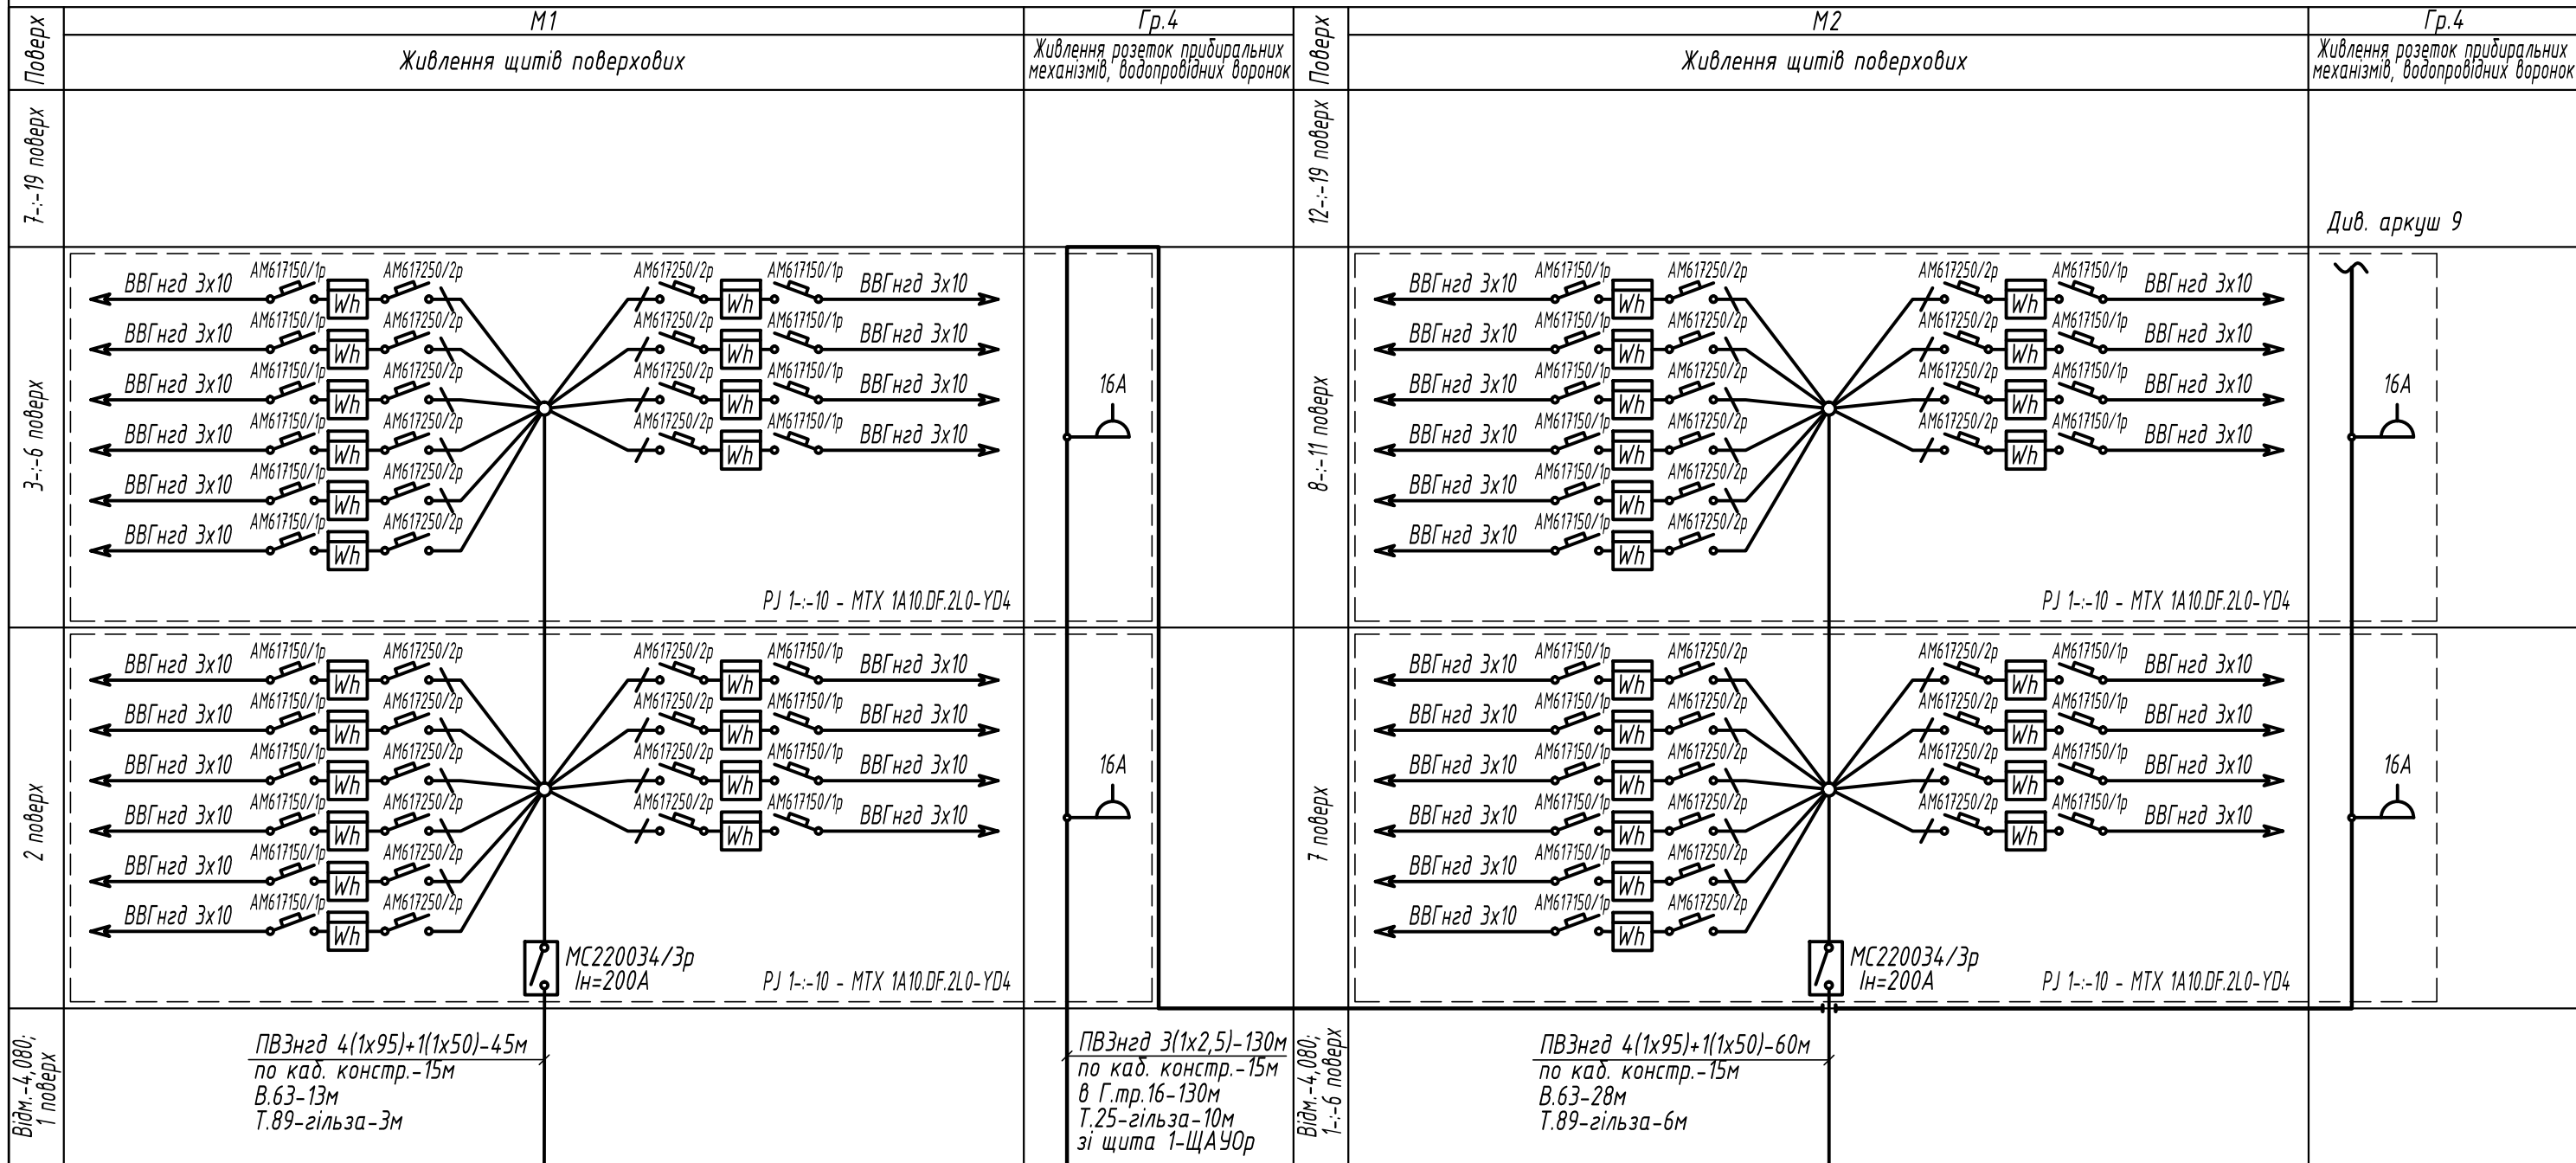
Поверх

M1

Живлення щитів поверхових

Гр.4

Живлення розеток прибиральних механізмів, водопровідних воронок

Поверх

M2

Живлення щитів поверхових

Гр.4

Живлення розеток прибиральних механізмів, водопровідних воронок

7-:-19 поверх

12-:-19 поверх

Див. аркуш 9

3-:-6 поверх

ВВГнгд 3х10 AM617150/1p Wh AM617250/2p
ВВГнгд 3х10 AM617150/1p Wh AM617250/2p
ВВГнгд 3х10 AM617150/1p Wh AM617250/2p
ВВГнгд 3х10 AM617150/1p Wh AM617250/2p
ВВГнгд 3х10 AM617150/1p Wh AM617250/2p
ВВГнгд 3х10 AM617150/1p Wh AM617250/2p

AM617250/2p Wh AM617150/1p ВВГнгд 3х10
AM617250/2p Wh AM617150/1p ВВГнгд 3х10
AM617250/2p Wh AM617150/1p ВВГнгд 3х10
AM617250/2p Wh AM617150/1p ВВГнгд 3х10

PJ 1-:-10 - MTX 1A10.DF.2L0-YD4

16A

8-:-11 поверх

ВВГнгд 3х10 AM617150/1p Wh AM617250/2p
ВВГнгд 3х10 AM617150/1p Wh AM617250/2p
ВВГнгд 3х10 AM617150/1p Wh AM617250/2p
ВВГнгд 3х10 AM617150/1p Wh AM617250/2p
ВВГнгд 3х10 AM617150/1p Wh AM617250/2p
ВВГнгд 3х10 AM617150/1p Wh AM617250/2p

AM617250/2p Wh AM617150/1p ВВГнгд 3х10
AM617250/2p Wh AM617150/1p ВВГнгд 3х10
AM617250/2p Wh AM617150/1p ВВГнгд 3х10
AM617250/2p Wh AM617150/1p ВВГнгд 3х10

PJ 1-:-10 - MTX 1A10.DF.2L0-YD4

16A

2 поверх

ВВГнгд 3х10 AM617150/1p Wh AM617250/2p
ВВГнгд 3х10 AM617150/1p Wh AM617250/2p
ВВГнгд 3х10 AM617150/1p Wh AM617250/2p
ВВГнгд 3х10 AM617150/1p Wh AM617250/2p
ВВГнгд 3х10 AM617150/1p Wh AM617250/2p
ВВГнгд 3х10 AM617150/1p Wh AM617250/2p

AM617250/2p Wh AM617150/1p ВВГнгд 3х10
AM617250/2p Wh AM617150/1p ВВГнгд 3х10
AM617250/2p Wh AM617150/1p ВВГнгд 3х10
AM617250/2p Wh AM617150/1p ВВГнгд 3х10

MC220034/3p
Iн=200A

PJ 1-:-10 - MTX 1A10.DF.2L0-YD4

16A

7 поверх

ВВГнгд 3х10 AM617150/1p Wh AM617250/2p
ВВГнгд 3х10 AM617150/1p Wh AM617250/2p
ВВГнгд 3х10 AM617150/1p Wh AM617250/2p
ВВГнгд 3х10 AM617150/1p Wh AM617250/2p
ВВГнгд 3х10 AM617150/1p Wh AM617250/2p
ВВГнгд 3х10 AM617150/1p Wh AM617250/2p

AM617250/2p Wh AM617150/1p ВВГнгд 3х10
AM617250/2p Wh AM617150/1p ВВГнгд 3х10
AM617250/2p Wh AM617150/1p ВВГнгд 3х10
AM617250/2p Wh AM617150/1p ВВГнгд 3х10

MC220034/3p
Iн=200A

PJ 1-:-10 - MTX 1A10.DF.2L0-YD4

16A

Відм.-4,080; 1 поверх

ПВЗнгд 4(1х95)+1(1х50)-45м
по каб. констр.-15м
В.63-13м
Т.89-гільза-3м

ПВЗнгд 3(1х2,5)-130м
по каб. констр.-15м
в Г.тр.16-130м
Т.25-гільза-10м
зі щита 1-ЩАУОр

Відм.-4,080; 1-:-6 поверх

ПВЗнгд 4(1х95)+1(1х50)-60м
по каб. констр.-15м
В.63-28м
Т.89-гільза-6м